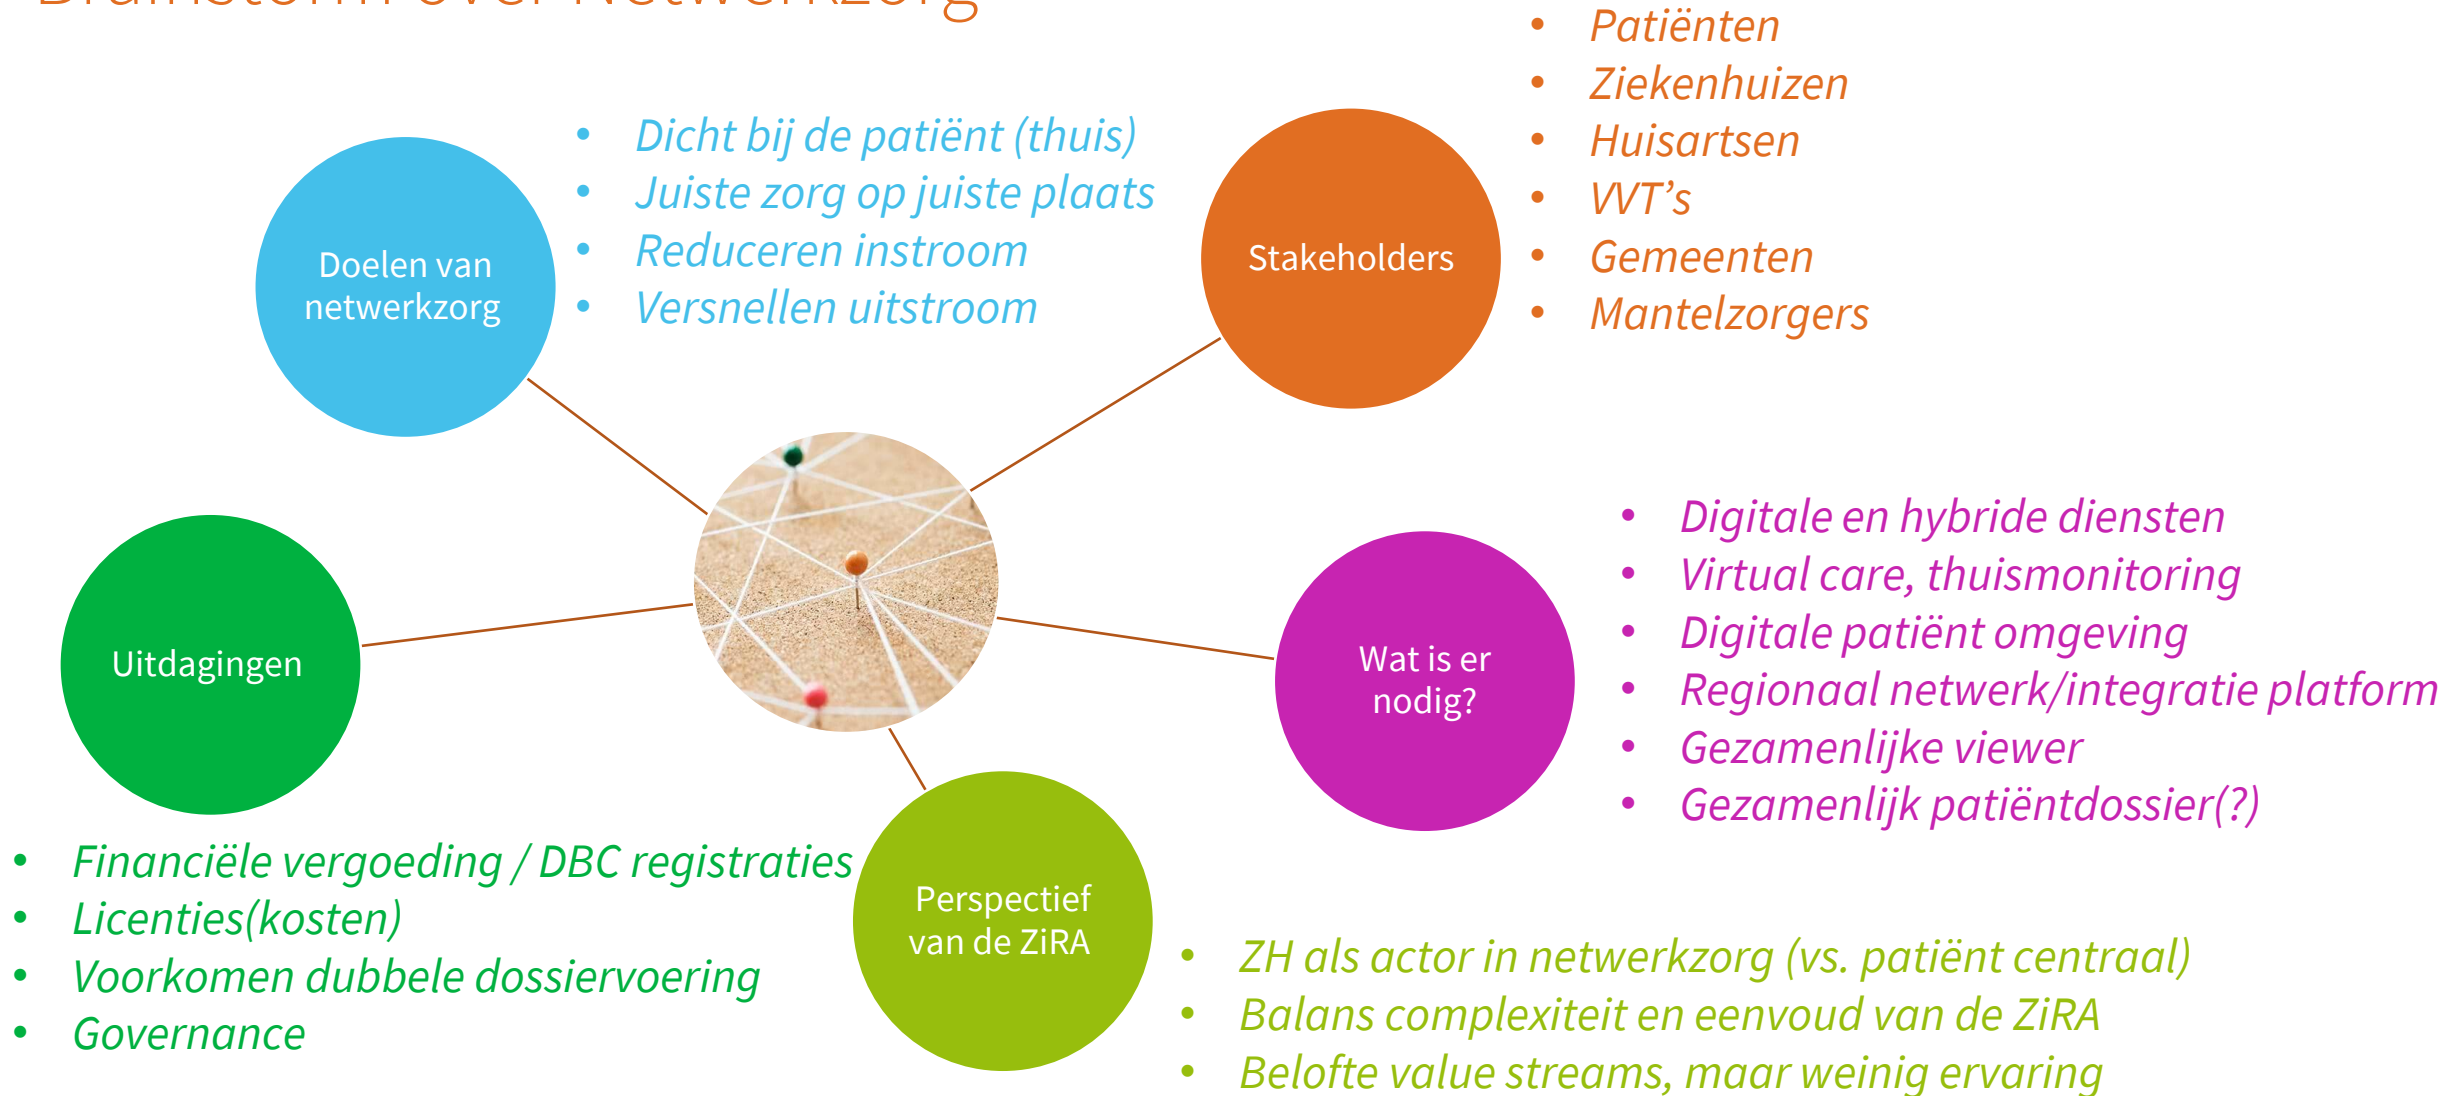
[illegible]

- Patiënten
- Ziekenhuizen
- Huisartsen
- VVT's
- Gemeenten
- Mantelzorgers

- Dicht bij de patiënt (thuis)
- Juiste zorg op juiste plaats
- Reduceren instroom
- Versnellen uitstroom

Doelen van netwerkzorg

Stakeholders

- Digitale en hybride diensten
- Virtual care, thuismonitoring
- Digitale patiënt omgeving
- Regionaal netwerk/integratie platform
- Gezamenlijke viewer
- Gezamenlijk patiëntdossier(?)

Uitdagingen

Wat is er nodig?

Perspectief van de ZiRA

- Financiële vergoeding / DBC registraties
- Licenties(kosten)
- Voorkomen dubbele dossiervoering
- Governance

- ZH als actor in netwerkzorg (vs. patiënt centraal)
- Balans complexiteit en eenvoud van de ZiRA
- Belofte value streams, maar weinig ervaring